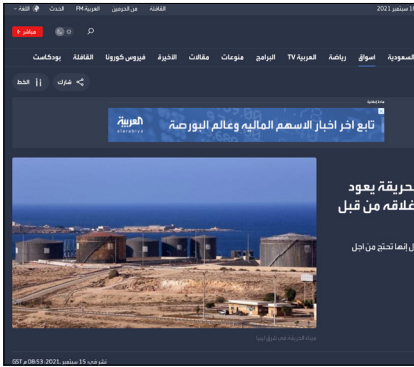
2021 سبتمبر
القافلة من الخرجين العربية FM الحدث اللغة
مباشر
السعودية أسواق رياضة العربية TV البرامج منوعات مقالات الأخيرة فيروس كورونا القافلة بودكاست
شارك الخط
مساحة إعلانية
العربية
تابع اخر اخبار الاسهم المالية وعالم البورصة
حريقة يعود
غلاقه من قبل
ل إنها تحتج من أجل
ميناء الحريقة في شرق ليبيا
نشر في: 15 سبتمبر ,2021: 08:53 م GST